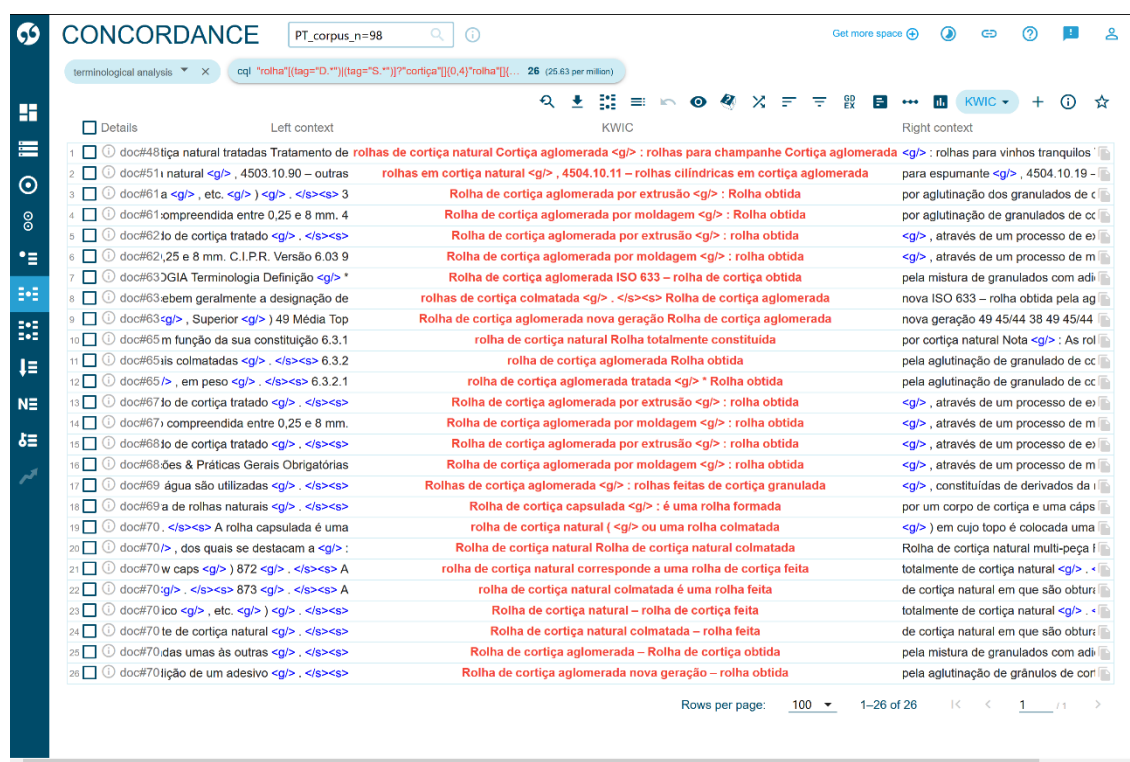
CONCORDANCE PT_corpus_n=98

Get more space

terminological analysis ✕ cql "rolha"[(tag="D.*")|(tag="S.*")]?"cortiça"[]{0,4}"rolha"[]{... 26 (25.63 per million)

KWIC

| | Details | Left context | KWIC | Right context |
|---|---|---|---|---|
| 1 | doc#48 | tiça natural tratadas Tratamento de | rolhas de cortiça natural Cortiça aglomerada <g/> : rolhas para champanhe Cortiça aglomerada | <g/> : rolhas para vinhos tranquilos |
| 2 | doc#51 | natural <g/> , 4503.10.90 – outras | rolhas em cortiça natural <g/> , 4504.10.11 – rolhas cilíndricas em cortiça aglomerada | para espumante <g/> , 4504.10.19 - |
| 3 | doc#61 | a <g/> , etc. <g/> ) <g/> . </s><s> 3 | Rolha de cortiça aglomerada por extrusão <g/> : Rolha obtida | por aglutinação dos granulados de c |
| 4 | doc#61 | ompreendida entre 0,25 e 8 mm. 4 | Rolha de cortiça aglomerada por moldagem <g/> : Rolha obtida | por aglutinação de granulados de co |
| 5 | doc#62 | o de cortiça tratado <g/> . </s><s> | Rolha de cortiça aglomerada por extrusão <g/> : rolha obtida | <g/> , através de um processo de e> |
| 6 | doc#62 | ,25 e 8 mm. C.I.P.R. Versão 6.03 9 | Rolha de cortiça aglomerada por moldagem <g/> : rolha obtida | <g/> , através de um processo de m |
| 7 | doc#63 | OGIA Terminologia Definição <g/> * | Rolha de cortiça aglomerada ISO 633 – rolha de cortiça obtida | pela mistura de granulados com adi |
| 8 | doc#63 | ebem geralmente a designação de | rolhas de cortiça colmatada <g/> . </s><s> Rolha de cortiça aglomerada | nova ISO 633 – rolha obtida pela ag |
| 9 | doc#63 | <g/> , Superior <g/> ) 49 Média Top | Rolha de cortiça aglomerada nova geração Rolha de cortiça aglomerada | nova geração 49 45/44 38 49 45/44 |
| 10 | doc#65 | m função da sua constituição 6.3.1 | rolha de cortiça natural Rolha totalmente constituida | por cortiça natural Nota <g/> : As rol |
| 11 | doc#65 | is colmatadas <g/> . </s><s> 6.3.2 | rolha de cortiça aglomerada Rolha obtida | pela aglutinação de granulado de cc |
| 12 | doc#65 | /> , em peso <g/> . </s><s> 6.3.2.1 | rolha de cortiça aglomerada tratada <g/> * Rolha obtida | pela aglutinação de granulado de cc |
| 13 | doc#67 | o de cortiça tratado <g/> . </s><s> | Rolha de cortiça aglomerada por extrusão <g/> : rolha obtida | <g/> , através de um processo de e> |
| 14 | doc#67 | compreendida entre 0,25 e 8 mm. | Rolha de cortiça aglomerada por moldagem <g/> : rolha obtida | <g/> , através de um processo de m |
| 15 | doc#68 | o de cortiça tratado <g/> . </s><s> | Rolha de cortiça aglomerada por extrusão <g/> : rolha obtida | <g/> , através de um processo de e> |
| 16 | doc#68 | ões & Práticas Gerais Obrigatórias | Rolha de cortiça aglomerada por moldagem <g/> : rolha obtida | <g/> , através de um processo de m |
| 17 | doc#69 | água são utilizadas <g/> . </s><s> | Rolhas de cortiça aglomerada <g/> : rolhas feitas de cortiça granulada | <g/> , constituídas de derivados da |
| 18 | doc#69 | a de rolhas naturais <g/> . </s><s> | Rolha de cortiça capsulada <g/> : é uma rolha formada | por um corpo de cortiça e uma cáps |
| 19 | doc#70 | . </s><s> A rolha capsulada é uma | rolha de cortiça natural ( <g/> ou uma rolha colmatada | <g/> ) em cujo topo é colocada uma |
| 20 | doc#70 | /> , dos quais se destacam a <g/> : | Rolha de cortiça natural Rolha de cortiça natural colmatada | Rolha de cortiça natural multi-peça |
| 21 | doc#70 | w caps <g/> ) 872 <g/> . </s><s> A | rolha de cortiça natural corresponde a uma rolha de cortiça feita | totalmente de cortiça natural <g/> . |
| 22 | doc#70 | :g/> . </s><s> 873 <g/> . </s><s> A | rolha de cortiça natural colmatada é uma rolha feita | de cortiça natural em que são obtur |
| 23 | doc#70 | ico <g/> , etc. <g/> ) <g/> . </s><s> | Rolha de cortiça natural – rolha de cortiça feita | totalmente de cortiça natural <g/> . |
| 24 | doc#70 | te de cortiça natural <g/> . </s><s> | Rolha de cortiça natural colmatada – rolha feita | de cortiça natural em que são obtur |
| 25 | doc#70 | das umas às outras <g/> . </s><s> | Rolha de cortiça aglomerada – Rolha de cortiça obtida | pela mistura de granulados com adi |
| 26 | doc#70 | lição de um adesivo <g/> . </s><s> | Rolha de cortiça aglomerada nova geração – rolha obtida | pela aglutinação de grânulos de cor |

Rows per page: 100 1–26 of 26 1 / 1